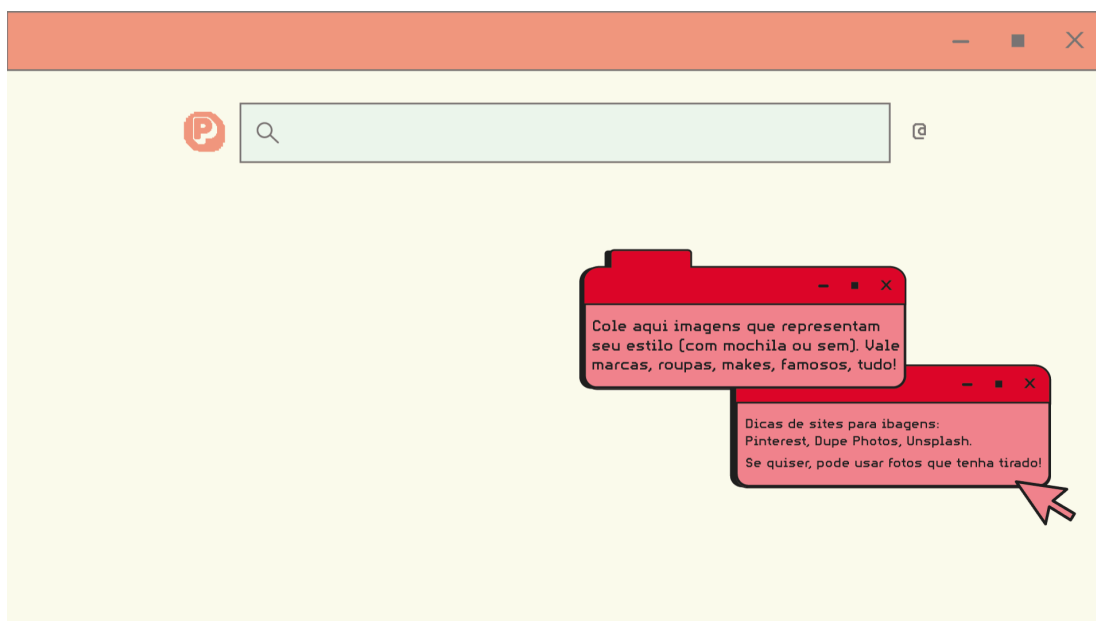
P

@

Cole aqui imagens que representam seu estilo (com mochila ou sem). Vale marcas, roupas, makes, famosos, tudo!

Dicas de sites para ibagens: Pinterest, Dupe Photos, Unsplash.

Se quiser, pode usar fotos que tenha tirado!